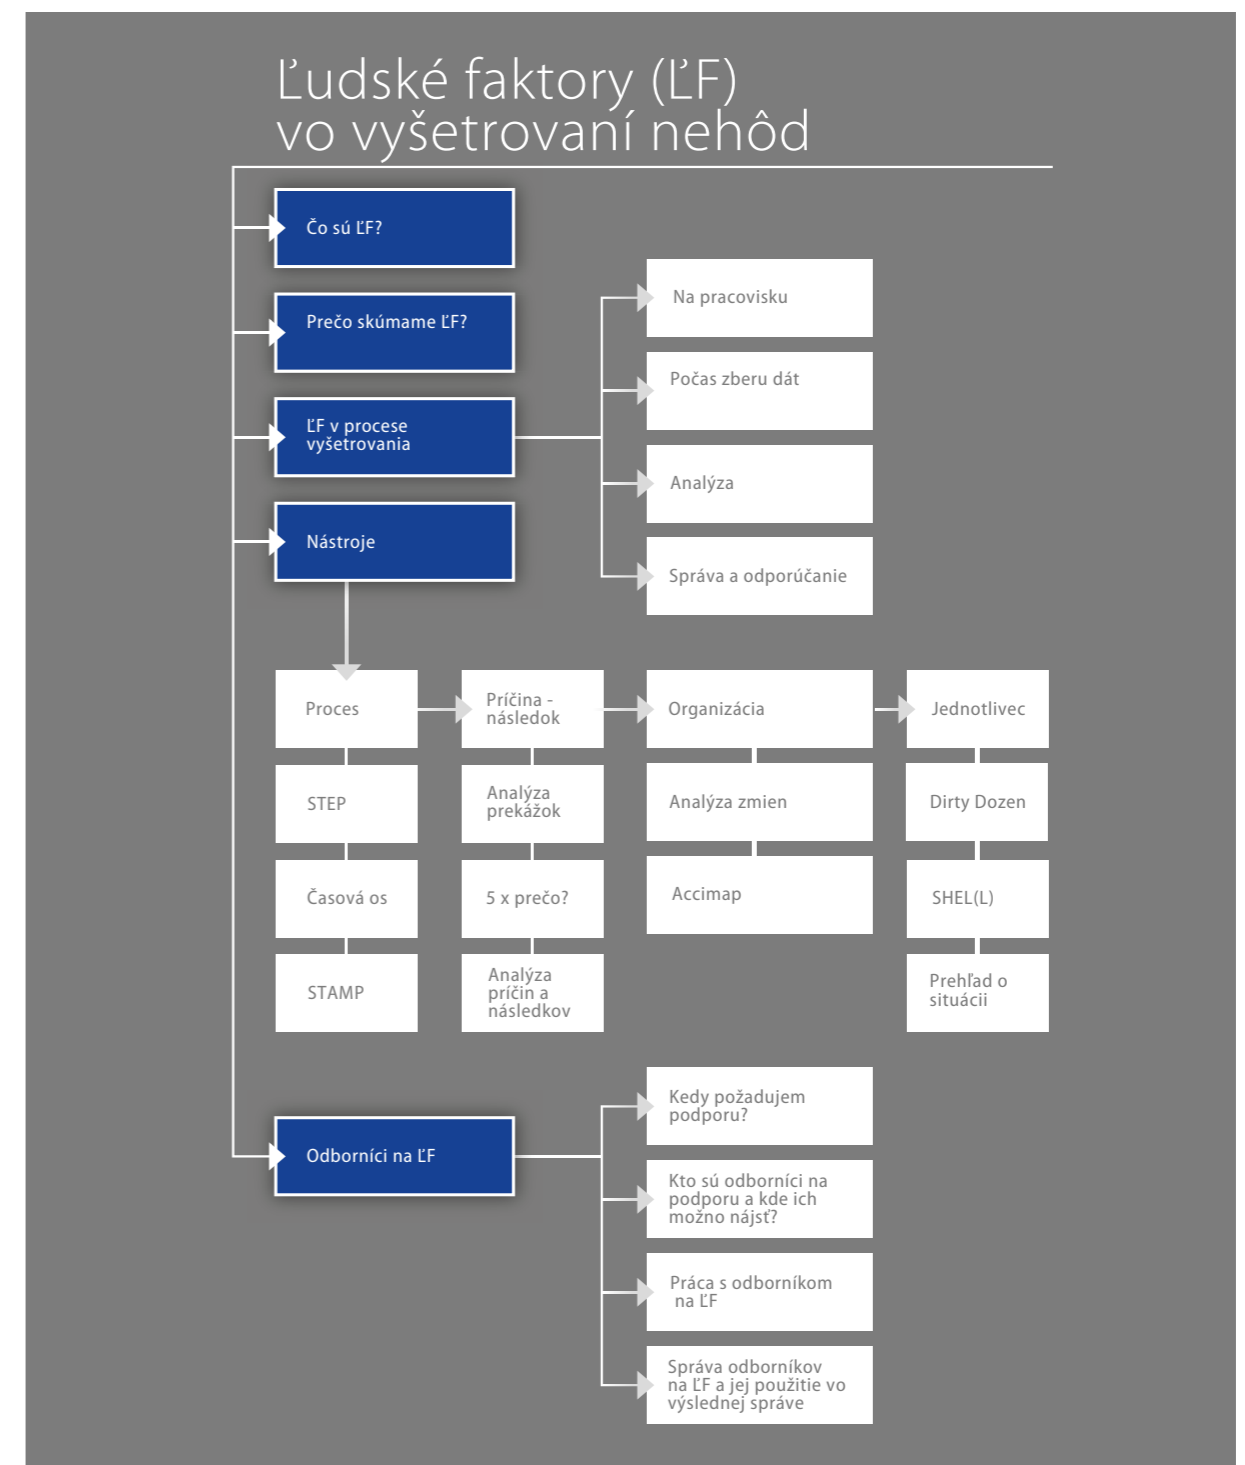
Ľudské faktory (ĽF) vo vyšetrovaní nehôd

Čo sú ĽF?

Prečo skúmame ĽF?

ĽF v procese vyšetrovania

Nástroje

Na pracovisku

Počas zberu dát

Analýza

Správa a odporúčanie

Proces

STEP

Časová os

STAMP

Príčina - následok

Analýza prekážok

5 x prečo?

Analýza príčin a následkov

Organizácia

Analýza zmien

Accimap

Jednotlivec

Dirty Dozen

SHEL(L)

Prehľad o situácii

Odborníci na ĽF

Kedy požadujem podporu?

Kto sú odborníci na podporu a kde ich možno nájsť?

Práca s odborníkom na ĽF

Správa odborníkov na ĽF a jej použitie vo výslednej správe